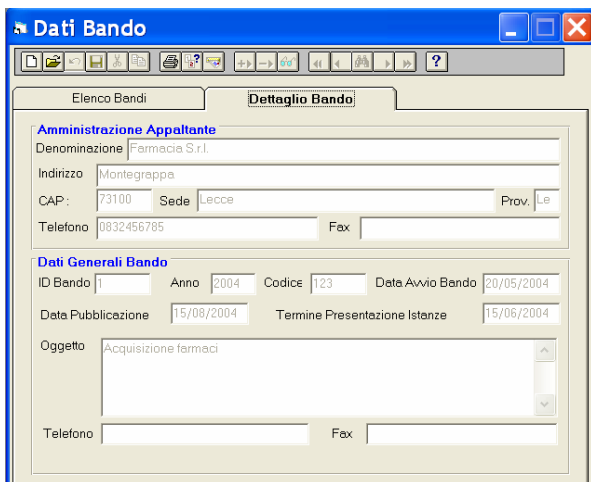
Dati Bando

?

Elenco Bandi

Dettaglio Bando

Amministrazione Appaltante

Denominazione Farmacia S.r.l.

Indirizzo Montegrappa

CAP: 73100 Sede Lecce Prov. Le

Telefono 0832456785 Fax

Dati Generali Bando

ID Bando 1 Anno 2004 Codice 123 Data Avvio Bando 20/05/2004

Data Pubblicazione 15/08/2004 Termine Presentazione Istanze 15/06/2004

Oggetto Acquisizione farmaci

Telefono Fax